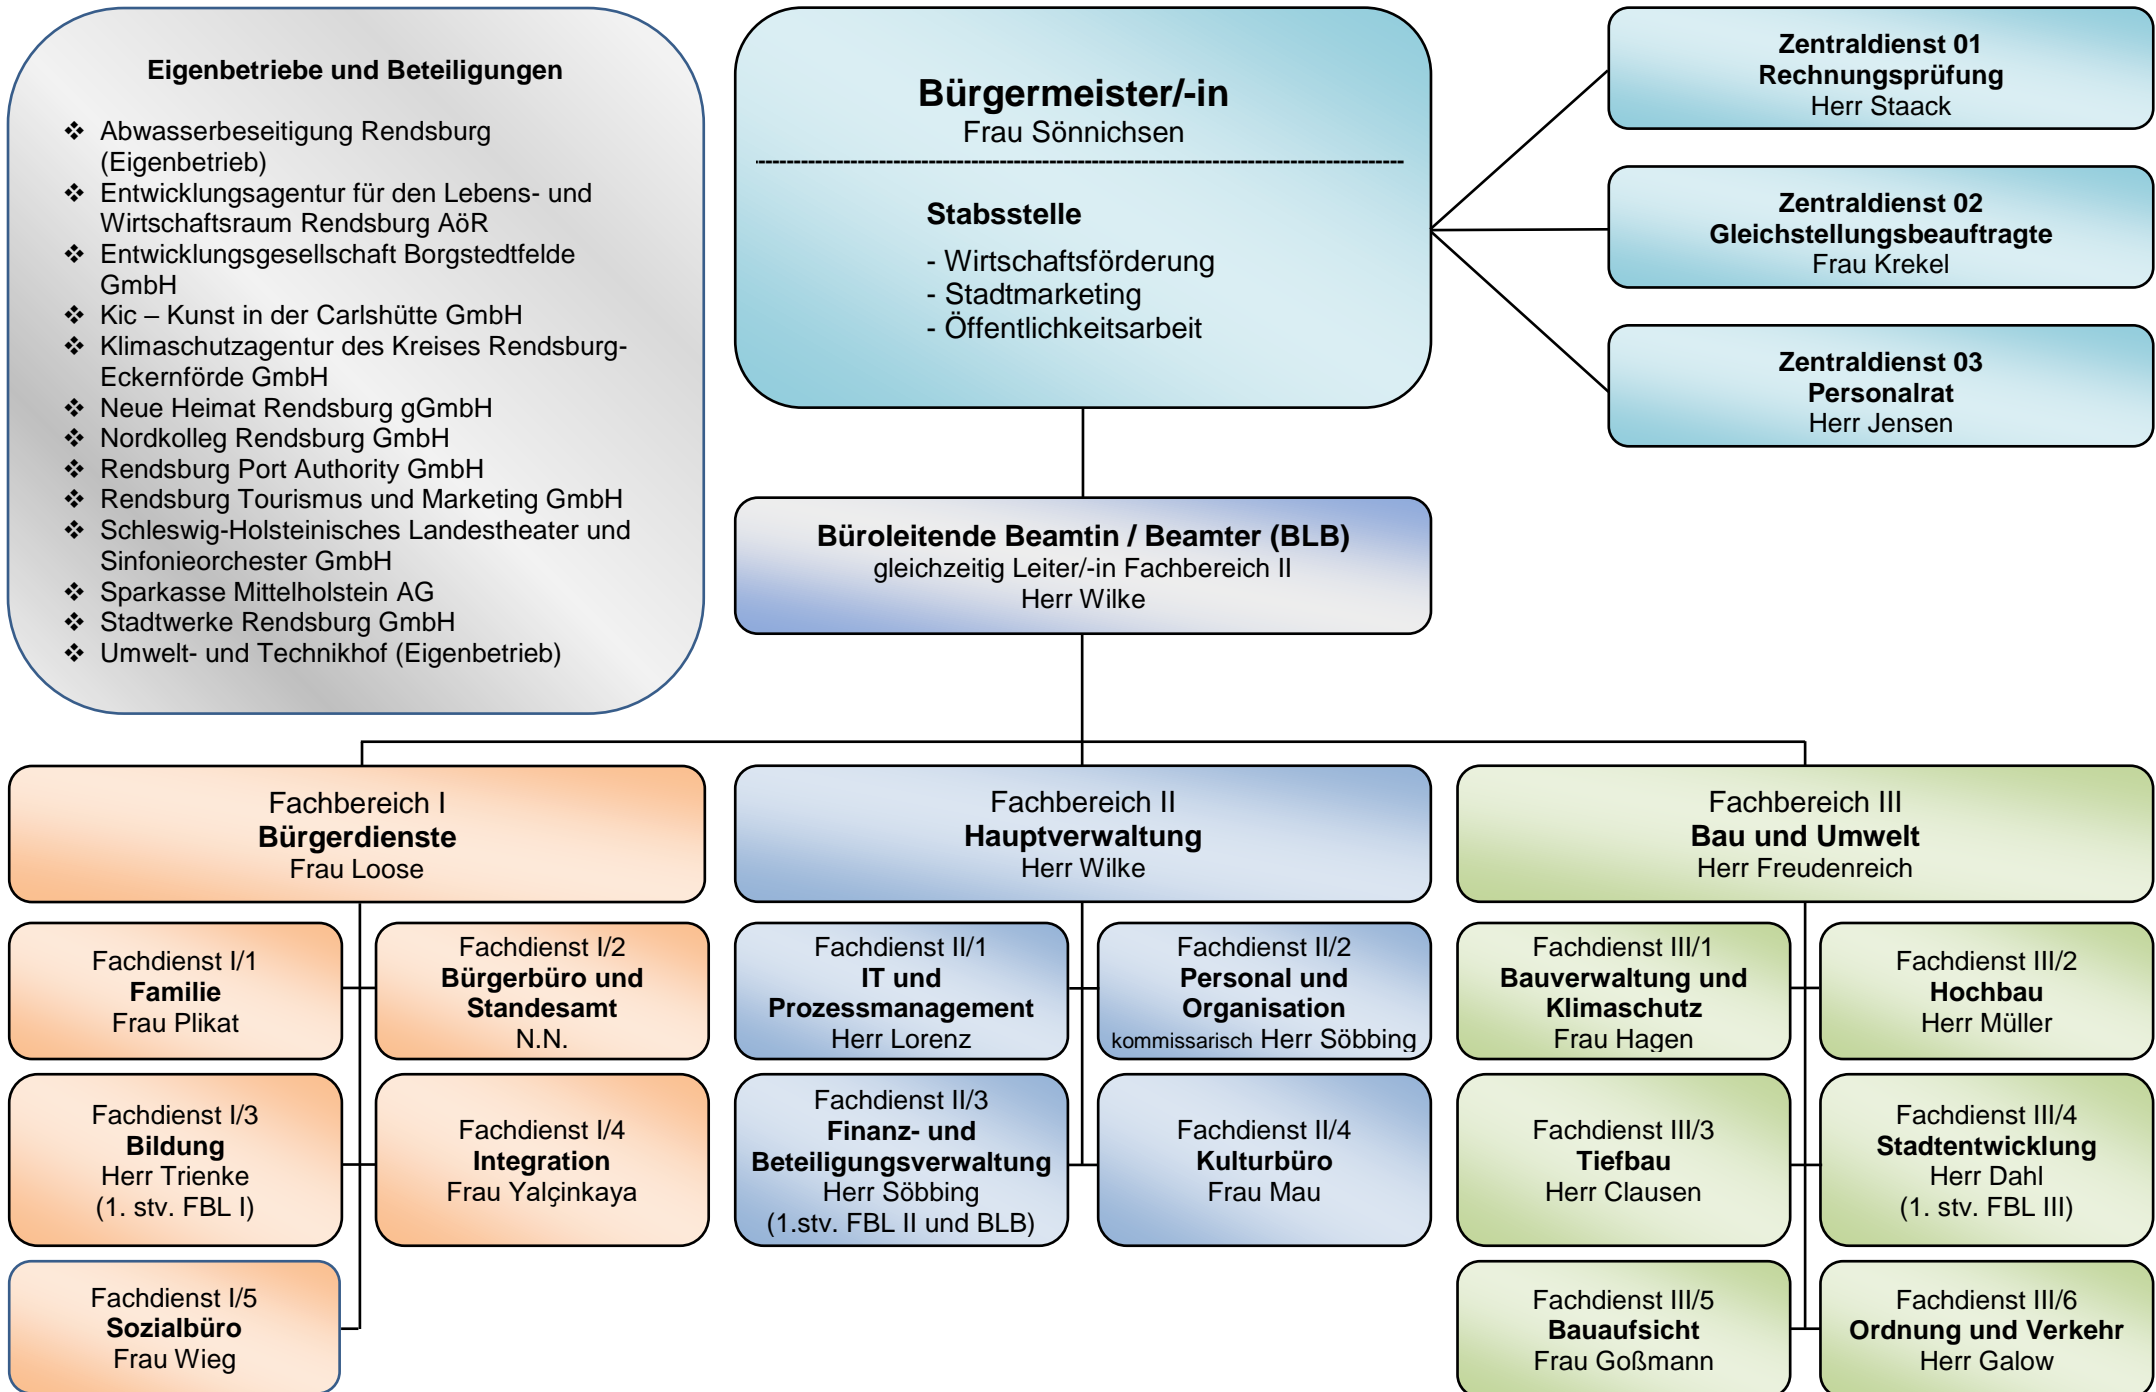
Eigenbetriebe und Beteiligungen

❖ Abwasserbeseitigung Rendsburg (Eigenbetrieb)
❖ Entwicklungsagentur für den Lebens- und Wirtschaftsraum Rendsburg AöR
❖ Entwicklungsgesellschaft Borgstedtfelde GmbH
❖ Kic – Kunst in der Carlshütte GmbH
❖ Klimaschutzagentur des Kreises Rendsburg-Eckernförde GmbH
❖ Neue Heimat Rendsburg gGmbH
❖ Nordkolleg Rendsburg GmbH
❖ Rendsburg Port Authority GmbH
❖ Rendsburg Tourismus und Marketing GmbH
❖ Schleswig-Holsteinisches Landestheater und Sinfonieorchester GmbH
❖ Sparkasse Mittelholstein AG
❖ Stadtwerke Rendsburg GmbH
❖ Umwelt- und Technikhof (Eigenbetrieb)

Bürgermeister/-in
Frau Sönnichsen

Stabsstelle
- Wirtschaftsförderung
- Stadtmarketing
- Öffentlichkeitsarbeit

Zentraldienst 01
Rechnungsprüfung
Herr Staack

Zentraldienst 02
Gleichstellungsbeauftragte
Frau Krekel

Zentraldienst 03
Personalrat
Herr Jensen

Büroleitende Beamtin / Beamter (BLB)
gleichzeitig Leiter/-in Fachbereich II
Herr Wilke

Fachbereich I
Bürgerdienste
Frau Loose

Fachbereich II
Hauptverwaltung
Herr Wilke

Fachbereich III
Bau und Umwelt
Herr Freudenreich

Fachdienst I/1
Familie
Frau Plikat

Fachdienst I/2
Bürgerbüro und Standesamt
N.N.

Fachdienst II/1
IT und Prozessmanagement
Herr Lorenz

Fachdienst II/2
Personal und Organisation
kommissarisch Herr Söbbing

Fachdienst III/1
Bauverwaltung und Klimaschutz
Frau Hagen

Fachdienst III/2
Hochbau
Herr Müller

Fachdienst I/3
Bildung
Herr Trienke
(1. stv. FBL I)

Fachdienst I/4
Integration
Frau Yalçinkaya

Fachdienst II/3
Finanz- und Beteiligungsverwaltung
Herr Söbbing
(1.stv. FBL II und BLB)

Fachdienst II/4
Kulturbüro
Frau Mau

Fachdienst III/3
Tiefbau
Herr Clausen

Fachdienst III/4
Stadtentwicklung
Herr Dahl
(1. stv. FBL III)

Fachdienst I/5
Sozialbüro
Frau Wieg

Fachdienst III/5
Bauaufsicht
Frau Goßmann

Fachdienst III/6
Ordnung und Verkehr
Herr Galow